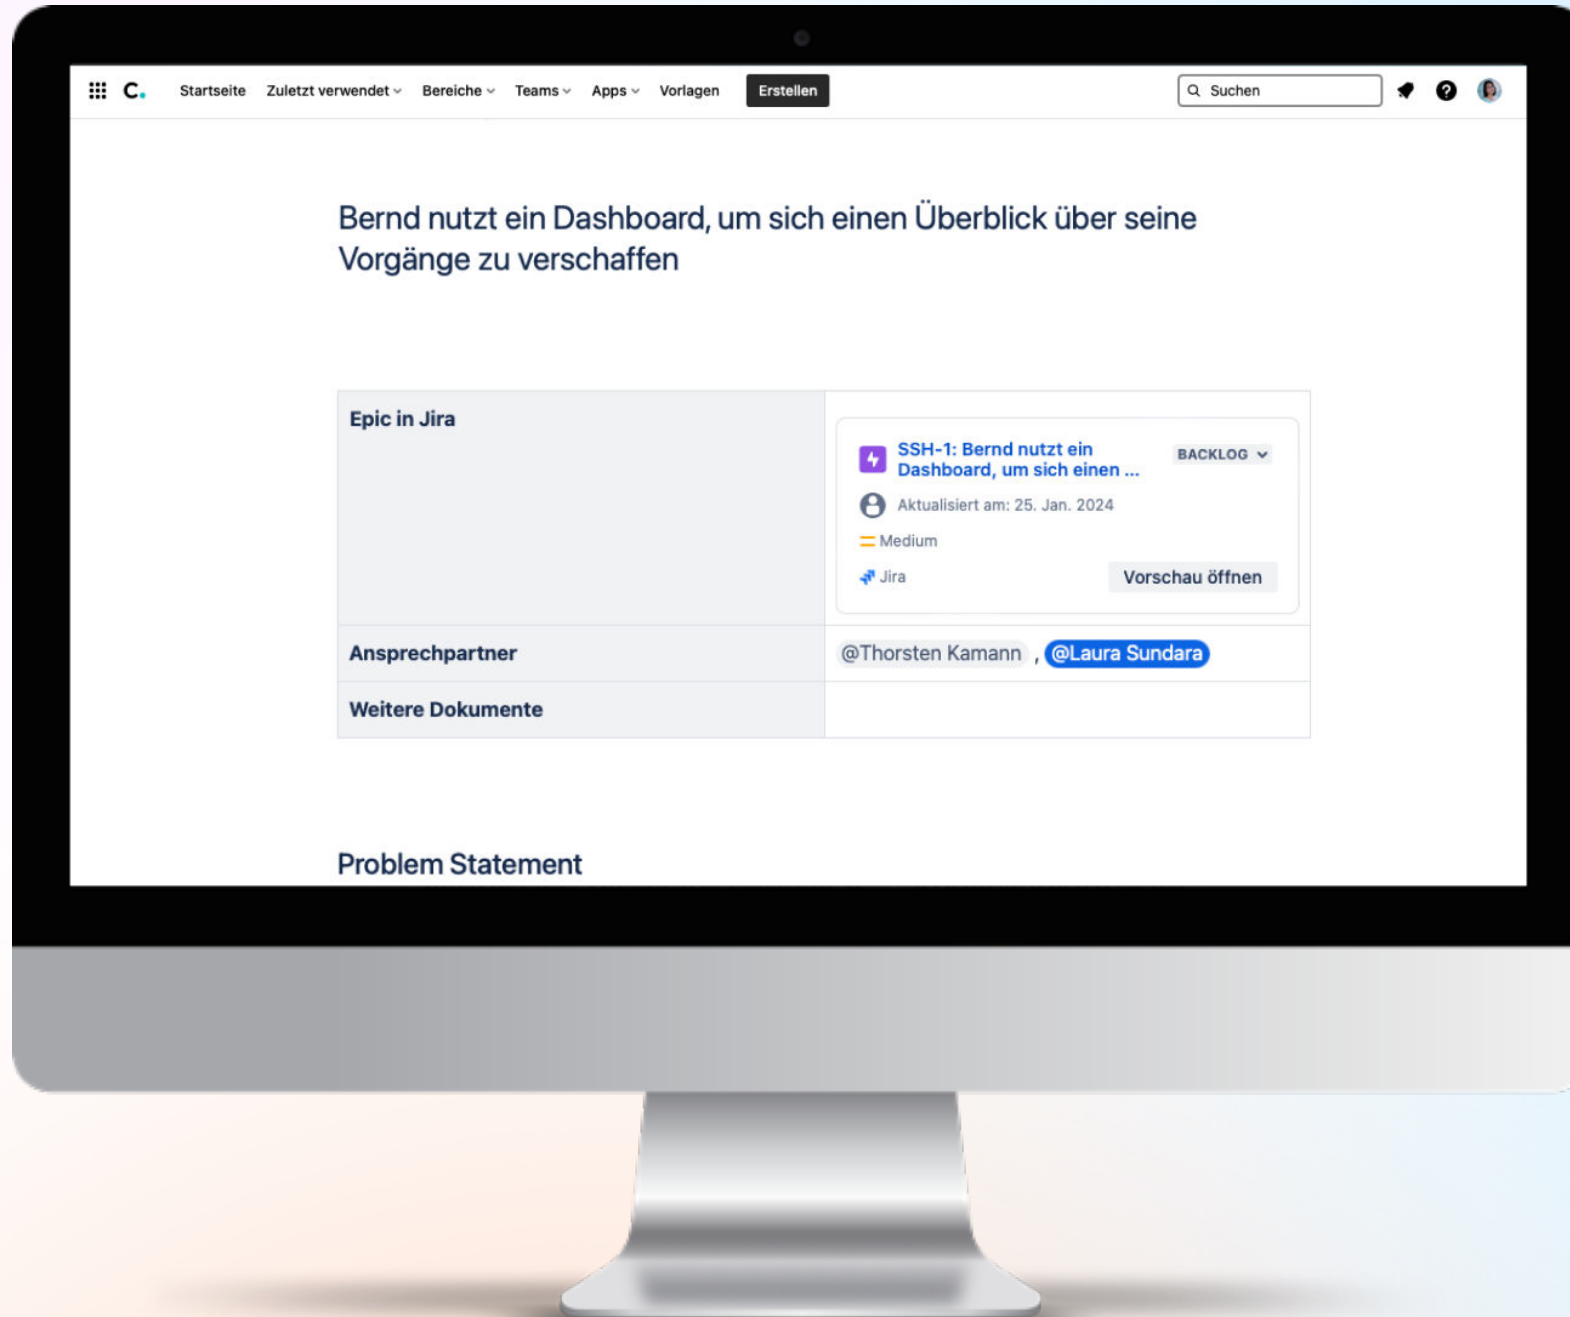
C. Startseite Zuletzt verwendet Bereiche Teams Apps Vorlagen Erstellen Suchen

Bernd nutzt ein Dashboard, um sich einen Überblick über seine Vorgänge zu verschaffen

| Epic in Jira | SSH-1: Bernd nutzt ein Dashboard, um sich einen ... BACKLOG<br>Aktualisiert am: 25. Jan. 2024<br>Medium<br>Jira Vorschau öffnen |
|---|---|
| Ansprechpartner | @Thorsten Kamann , @Laura Sundara |
| Weitere Dokumente | |

Problem Statement